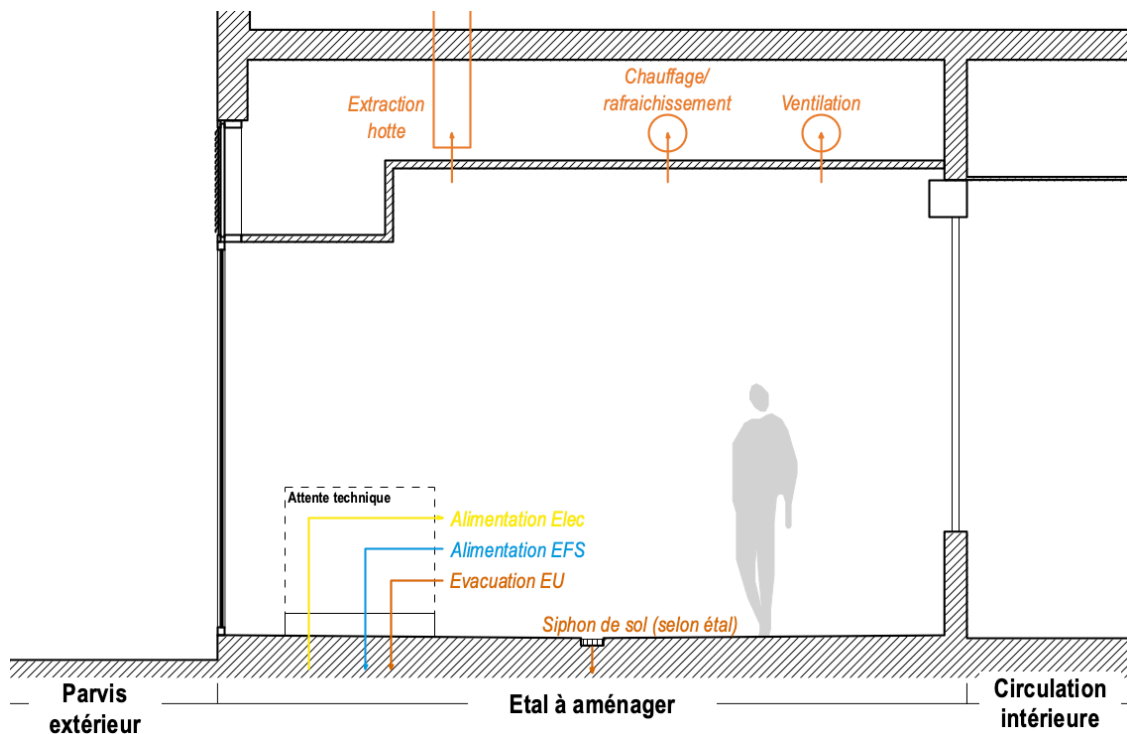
Extraction hotte

Chauffage/ rafraichissement

Ventilation

Attente technique

Alimentation Elec

Alimentation EFS

Evacuation EU

Siphon de sol (selon étal)

Parvis extérieur

Etal à aménager

Circulation intérieure